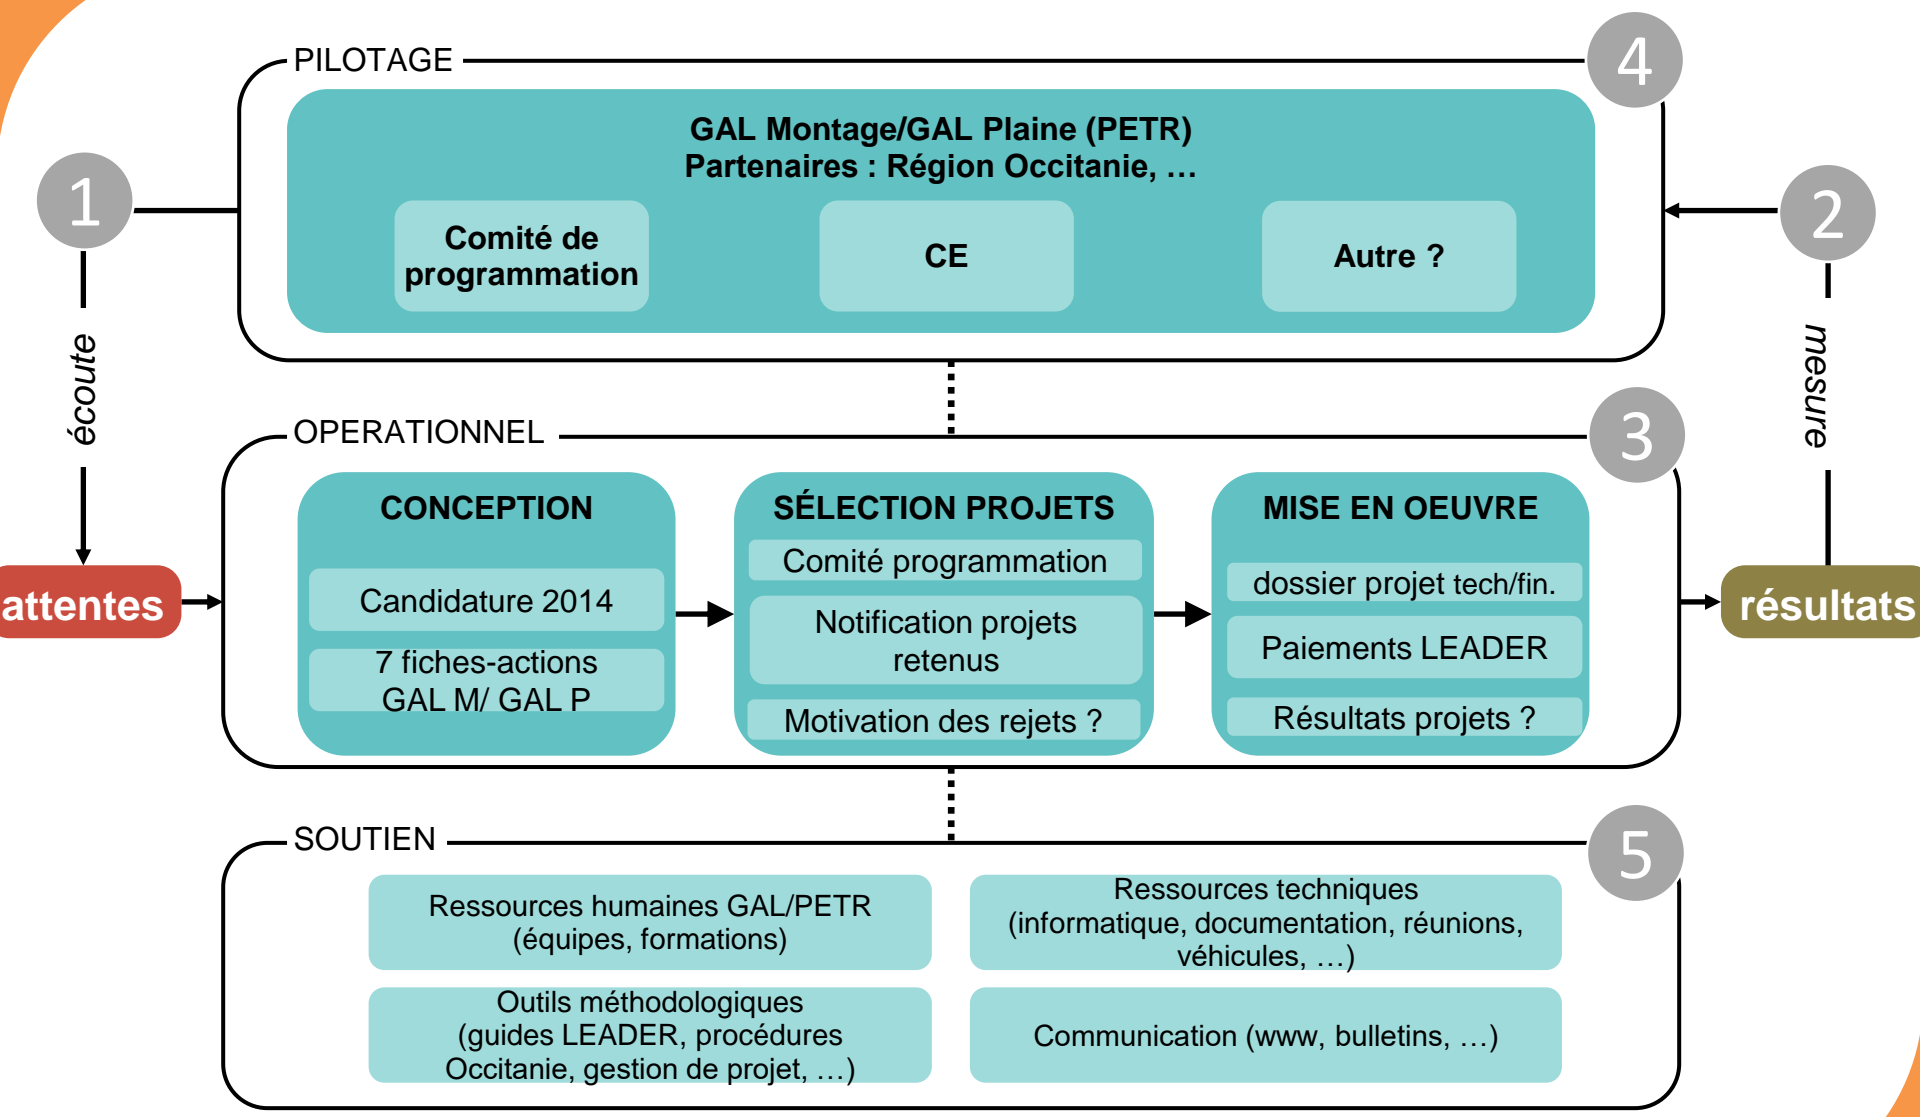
PILOTAGE

4

GAL Montage/GAL Plaine (PETR)
Partenaires : Région Occitanie, …

Comité de programmation

CE

Autre ?

1

écoute

2

mesure

OPERATIONNEL

3

attentes

CONCEPTION

Candidature 2014

7 fiches-actions GAL M/ GAL P

SÉLECTION PROJETS

Comité programmation

Notification projets retenus

Motivation des rejets ?

MISE EN OEUVRE

dossier projet tech/fin.

Paiements LEADER

Résultats projets ?

résultats

SOUTIEN

5

Ressources humaines GAL/PETR (équipes, formations)

Ressources techniques (informatique, documentation, réunions, véhicules, …)

Outils méthodologiques (guides LEADER, procédures Occitanie, gestion de projet, …)

Communication (www, bulletins, …)